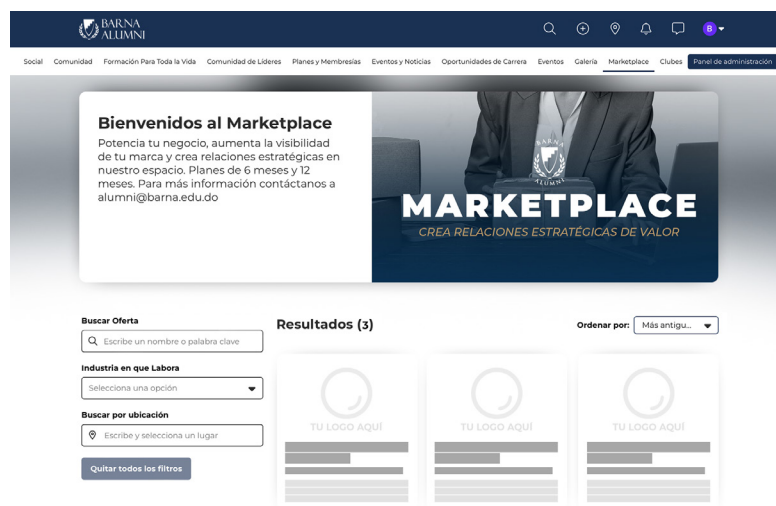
BARNA ALUMNI

B

Social Comunidad Formación Para Toda la Vida Comunidad de Lideres Planes y Membresías Eventos y Noticias Oportunidades de Carrera Eventos Galería Marketplace Clubes Panel de administración

Bienvenidos al Marketplace

Potencia tu negocio, aumenta la visibilidad de tu marca y crea relaciones estratégicas en nuestro espacio. Planes de 6 meses y 12 meses. Para más información contáctanos a alumni@barna.edu.do

BARNA ALUMNI

MARKETPLACE

CREA RELACIONES ESTRATÉGICAS DE VALOR

Buscar Oferta

Escribe un nombre o palabra clave

Industria en que Labora

Selecciona una opción

Buscar por ubicación

Escribe y selecciona un lugar

Quitar todos los filtros

Resultados (3)

Ordenar por: Más antigu...

TU LOGO AQUÍ

TU LOGO AQUÍ

TU LOGO AQUÍ